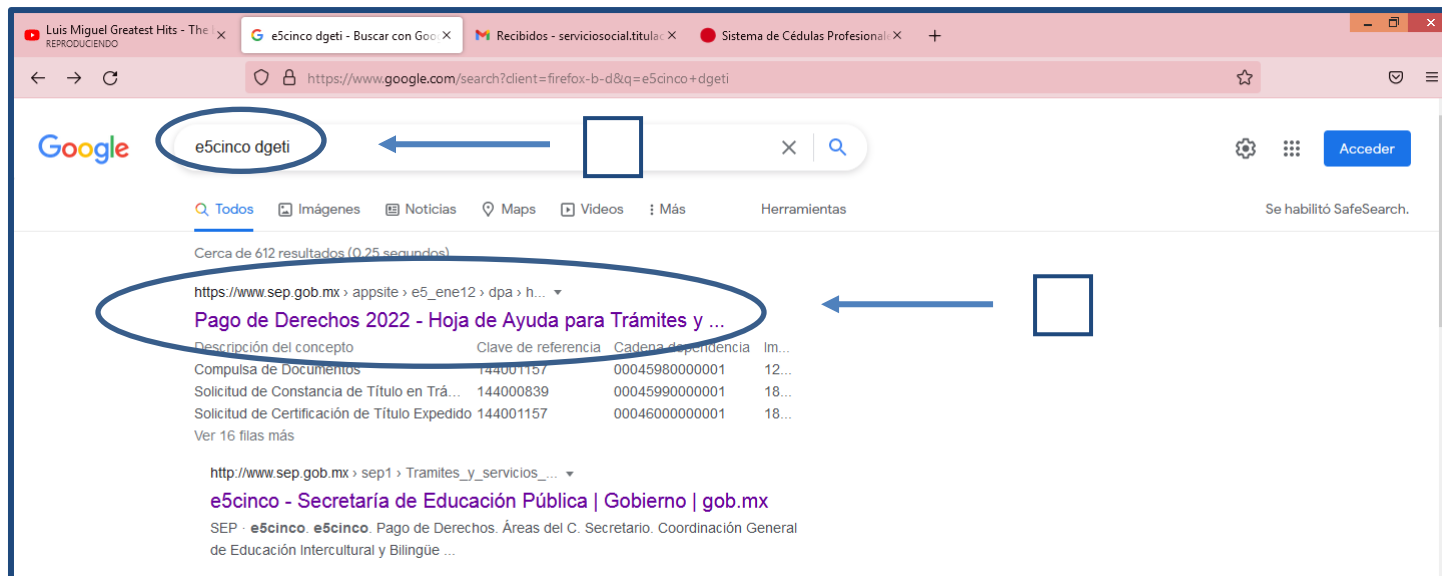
Luis Miguel Greatest Hits - The
REPRODUCIENDO
e5cinco dgeti - Buscar con Goo
Recibidos - serviciosocial.titulac
Sistema de Cédulas Profesionale

https://www.google.com/search?client=firefox-b-d&q=e5cinco+dgeti

Google
e5cinco dgeti
Acceder

Todos Imágenes Noticias Maps Videos Más Herramientas
Se habilitó SafeSearch.

Cerca de 612 resultados (0,25 segundos)

https://www.sep.gob.mx › appsite › e5_ene12 › dpa › h...
Pago de Derechos 2022 - Hoja de Ayuda para Trámites y ...

| Descripción del concepto | Clave de referencia | Cadena dependencia | Im... |
|---|---|---|---|
| Compulsa de Documentos | 144001157 | 00045980000001 | 12... |
| Solicitud de Constancia de Título en Trá... | 144000839 | 00045990000001 | 18... |
| Solicitud de Certificación de Título Expedido | 144001157 | 00046000000001 | 18... |

Ver 16 filas más

http://www.sep.gob.mx › sep1 › Tramites_y_servicios_...
e5cinco - Secretaría de Educación Pública | Gobierno | gob.mx
SEP · e5cinco. e5cinco. Pago de Derechos. Áreas del C. Secretario. Coordinación General de Educación Intercultural y Bilingüe ...